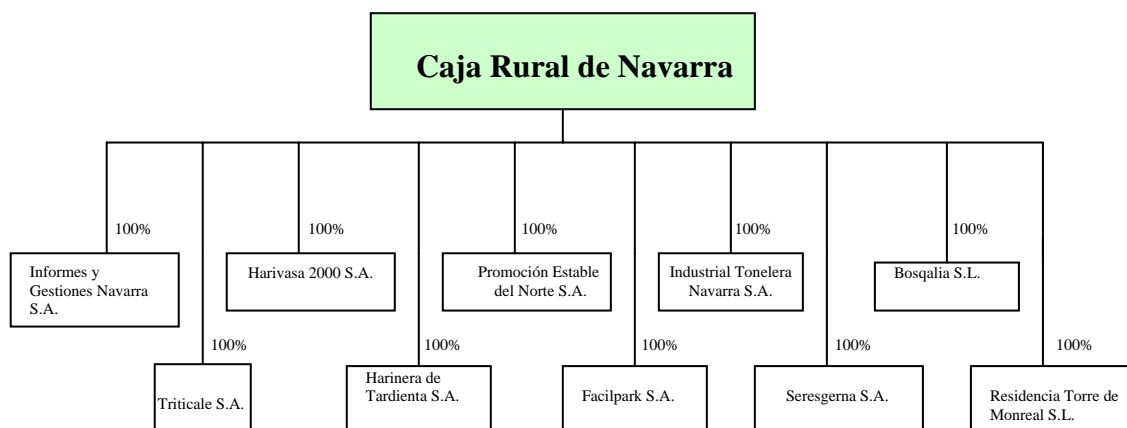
Caja Rural de Navarra

100%

Informes y Gestiones Navarra S.A.

100%

Triticale S.A.

100%

Harivasa 2000 S.A.

100%

Harinera de Tardienta S.A.

100%

Promoción Estable del Norte S.A.

100%

Facilpark S.A.

100%

Industrial Tonelera Navarra S.A.

100%

Seresgerna S.A.

100%

Bosqalia S.L.

100%

Residencia Torre de Monreal S.L.